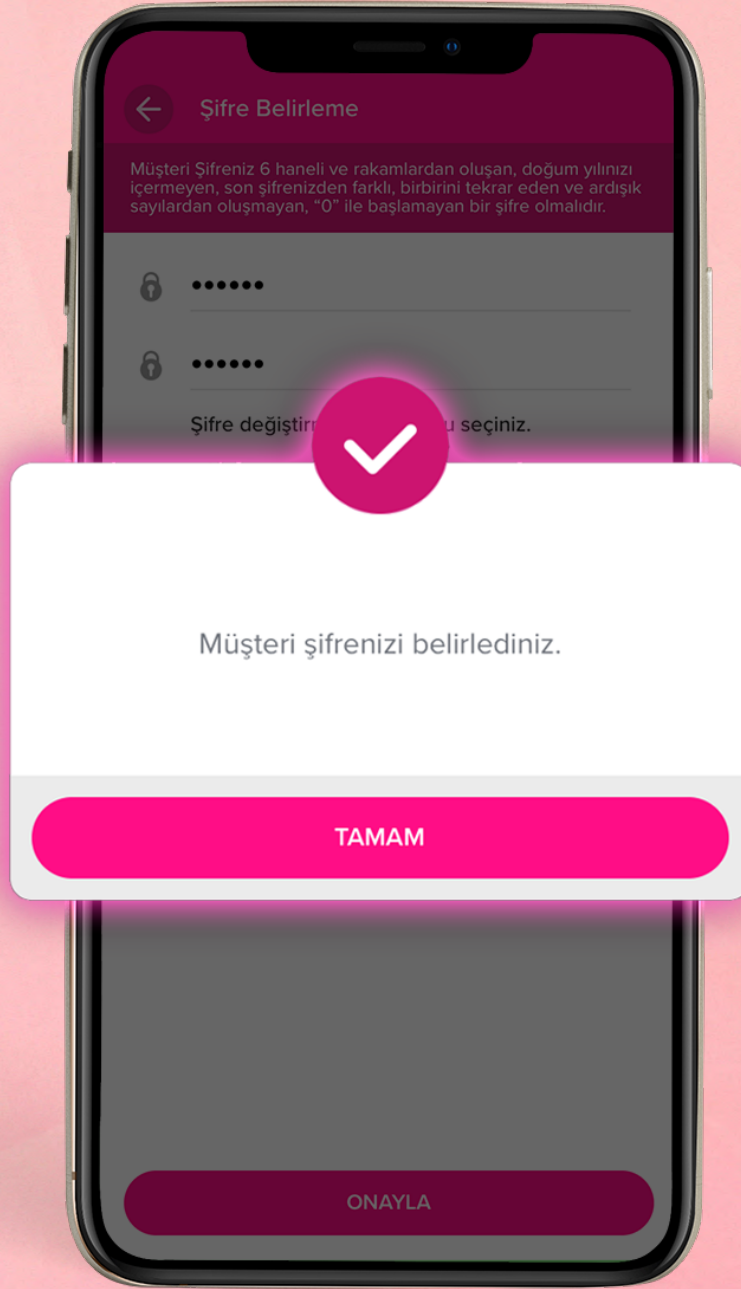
Şifre Belirleme

Müşteri Şifreniz 6 haneli ve rakamlardan oluşan, doğum yılınızı içermeyen, son şifrenizden farklı, birbirini tekrar eden ve ardışık sayılardan oluşmayan, "0" ile başlamayan bir şifre olmalıdır.

••••••

••••••

Şifre değiştir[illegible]u seçiniz.

Müşteri şifrenizi belirlediniz.

TAMAM

ONAYLA